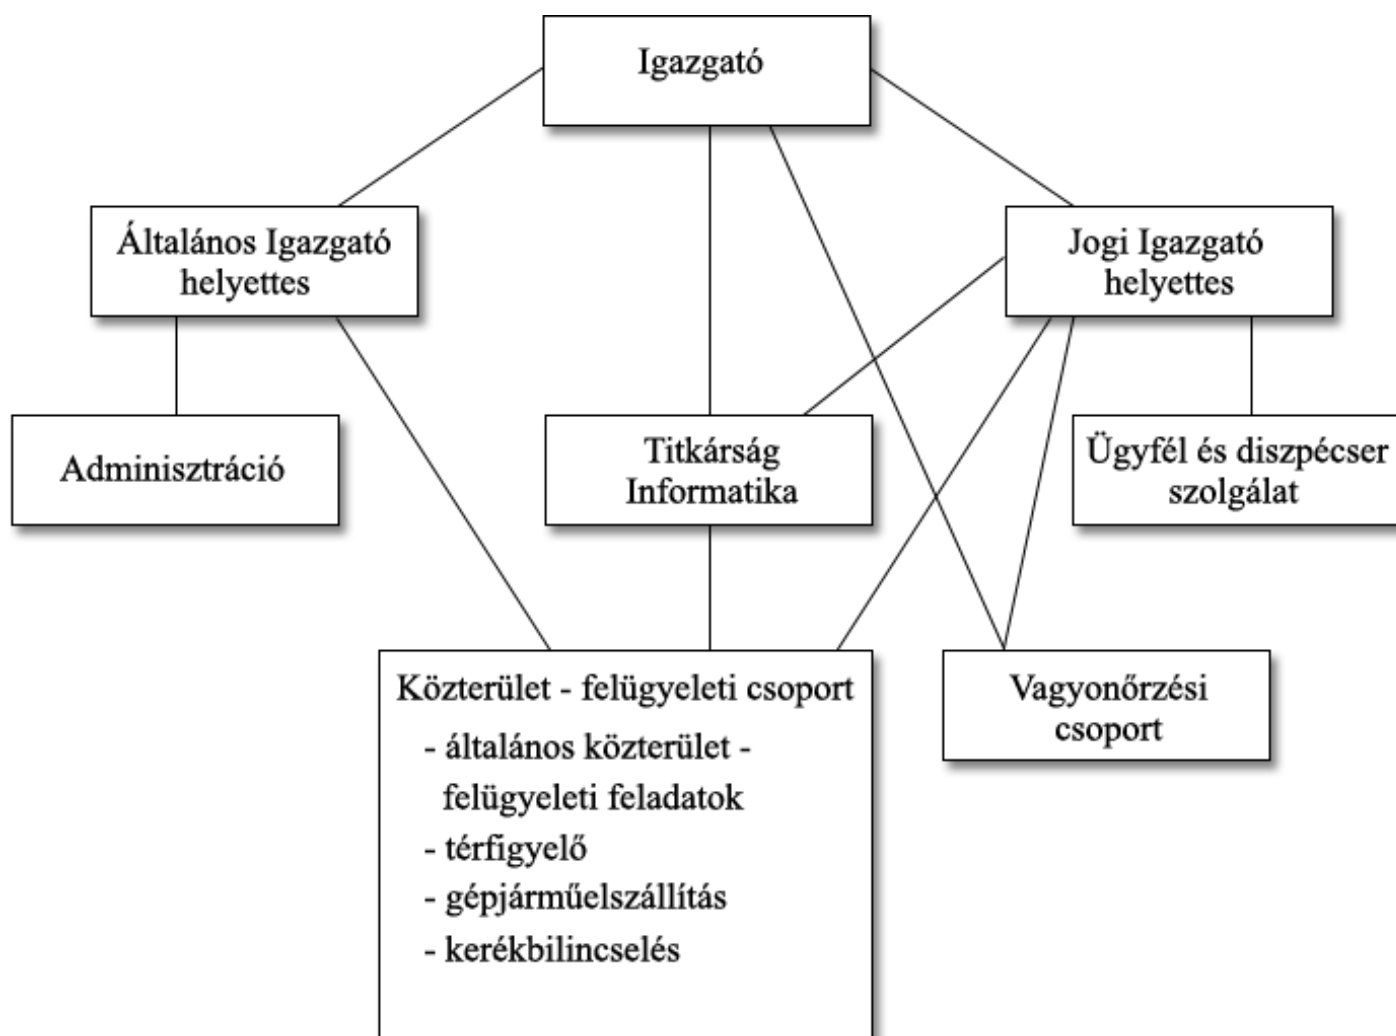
Igazgató

Általános Igazgató helyettes

Jogi Igazgató helyettes

Adminisztráció

Titkárság Informatika

Ügyfél és diszpécser szolgálat

Közterület - felügyeleti csoport
- általános közterület - felügyeleti feladatok
- térfigyelő
- gépjárműelszállítás
- kerékbilincselés

Vagyonőrzési csoport